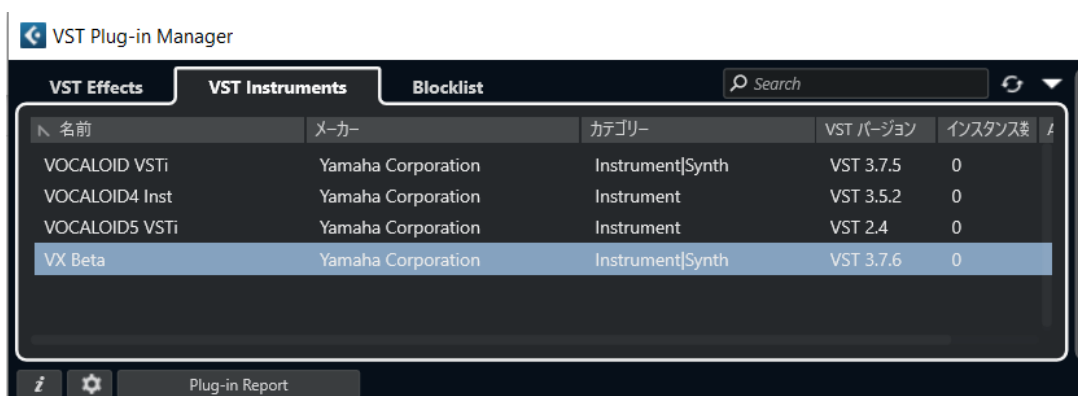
VST Plug-in Manager

VST Effects | VST Instruments | Blocklist

Search

| 名前 | メーカー | カテゴリー | VST バージョン | インスタンス数 |
|---|---|---|---|---|
| VOCALOID VSTi | Yamaha Corporation | Instrument\|Synth | VST 3.7.5 | 0 |
| VOCALOID4 Inst | Yamaha Corporation | Instrument | VST 3.5.2 | 0 |
| VOCALOID5 VSTi | Yamaha Corporation | Instrument | VST 2.4 | 0 |
| VX Beta | Yamaha Corporation | Instrument\|Synth | VST 3.7.6 | 0 |

i

Plug-in Report